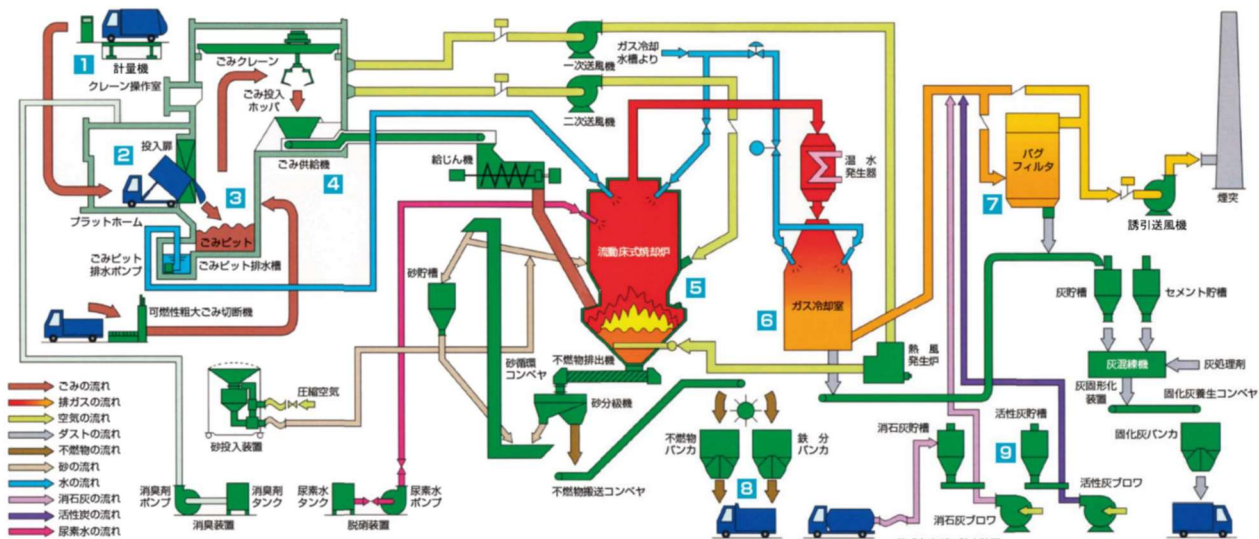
1
計量機
クレーン操作室
ごみクレーン
ごみ投入ホッパ
2
投入扉
ごみ供給機
3
4
プラットホーム
ごみピット
ごみピット排水ポンプ
ごみピット排水槽
可燃性粗大ごみ切断機
一次送風機
ガス冷却水槽より
二次送風機
給じん機
流動床式焼却炉
5
温水発生器
ガス冷却室
6
バグフィルタ
7
誘引送風機
煙突
砂貯槽
砂循環コンベヤ
不燃物排出機
砂分級機
熱風発生炉
圧縮空気
砂投入装置
不燃物搬送コンベヤ
不燃物バンカ
鉄分バンカ
8
灰貯槽
セメント貯槽
灰混練機
灰処理剤
灰固形化装置
固化灰養生コンベヤ
固化灰バンカ
消石灰貯槽
活性炭貯槽
9
活性炭ブロワ
消石灰ブロワ
ごみの流れ
排ガスの流れ
空気の流れ
ダストの流れ
不燃物の流れ
砂の流れ
水の流れ
消石灰の流れ
活性炭の流れ
尿素水の流れ
消臭剤ポンプ
消臭剤タンク
消臭装置
尿素水タンク
尿素水ポンプ
脱硝装置